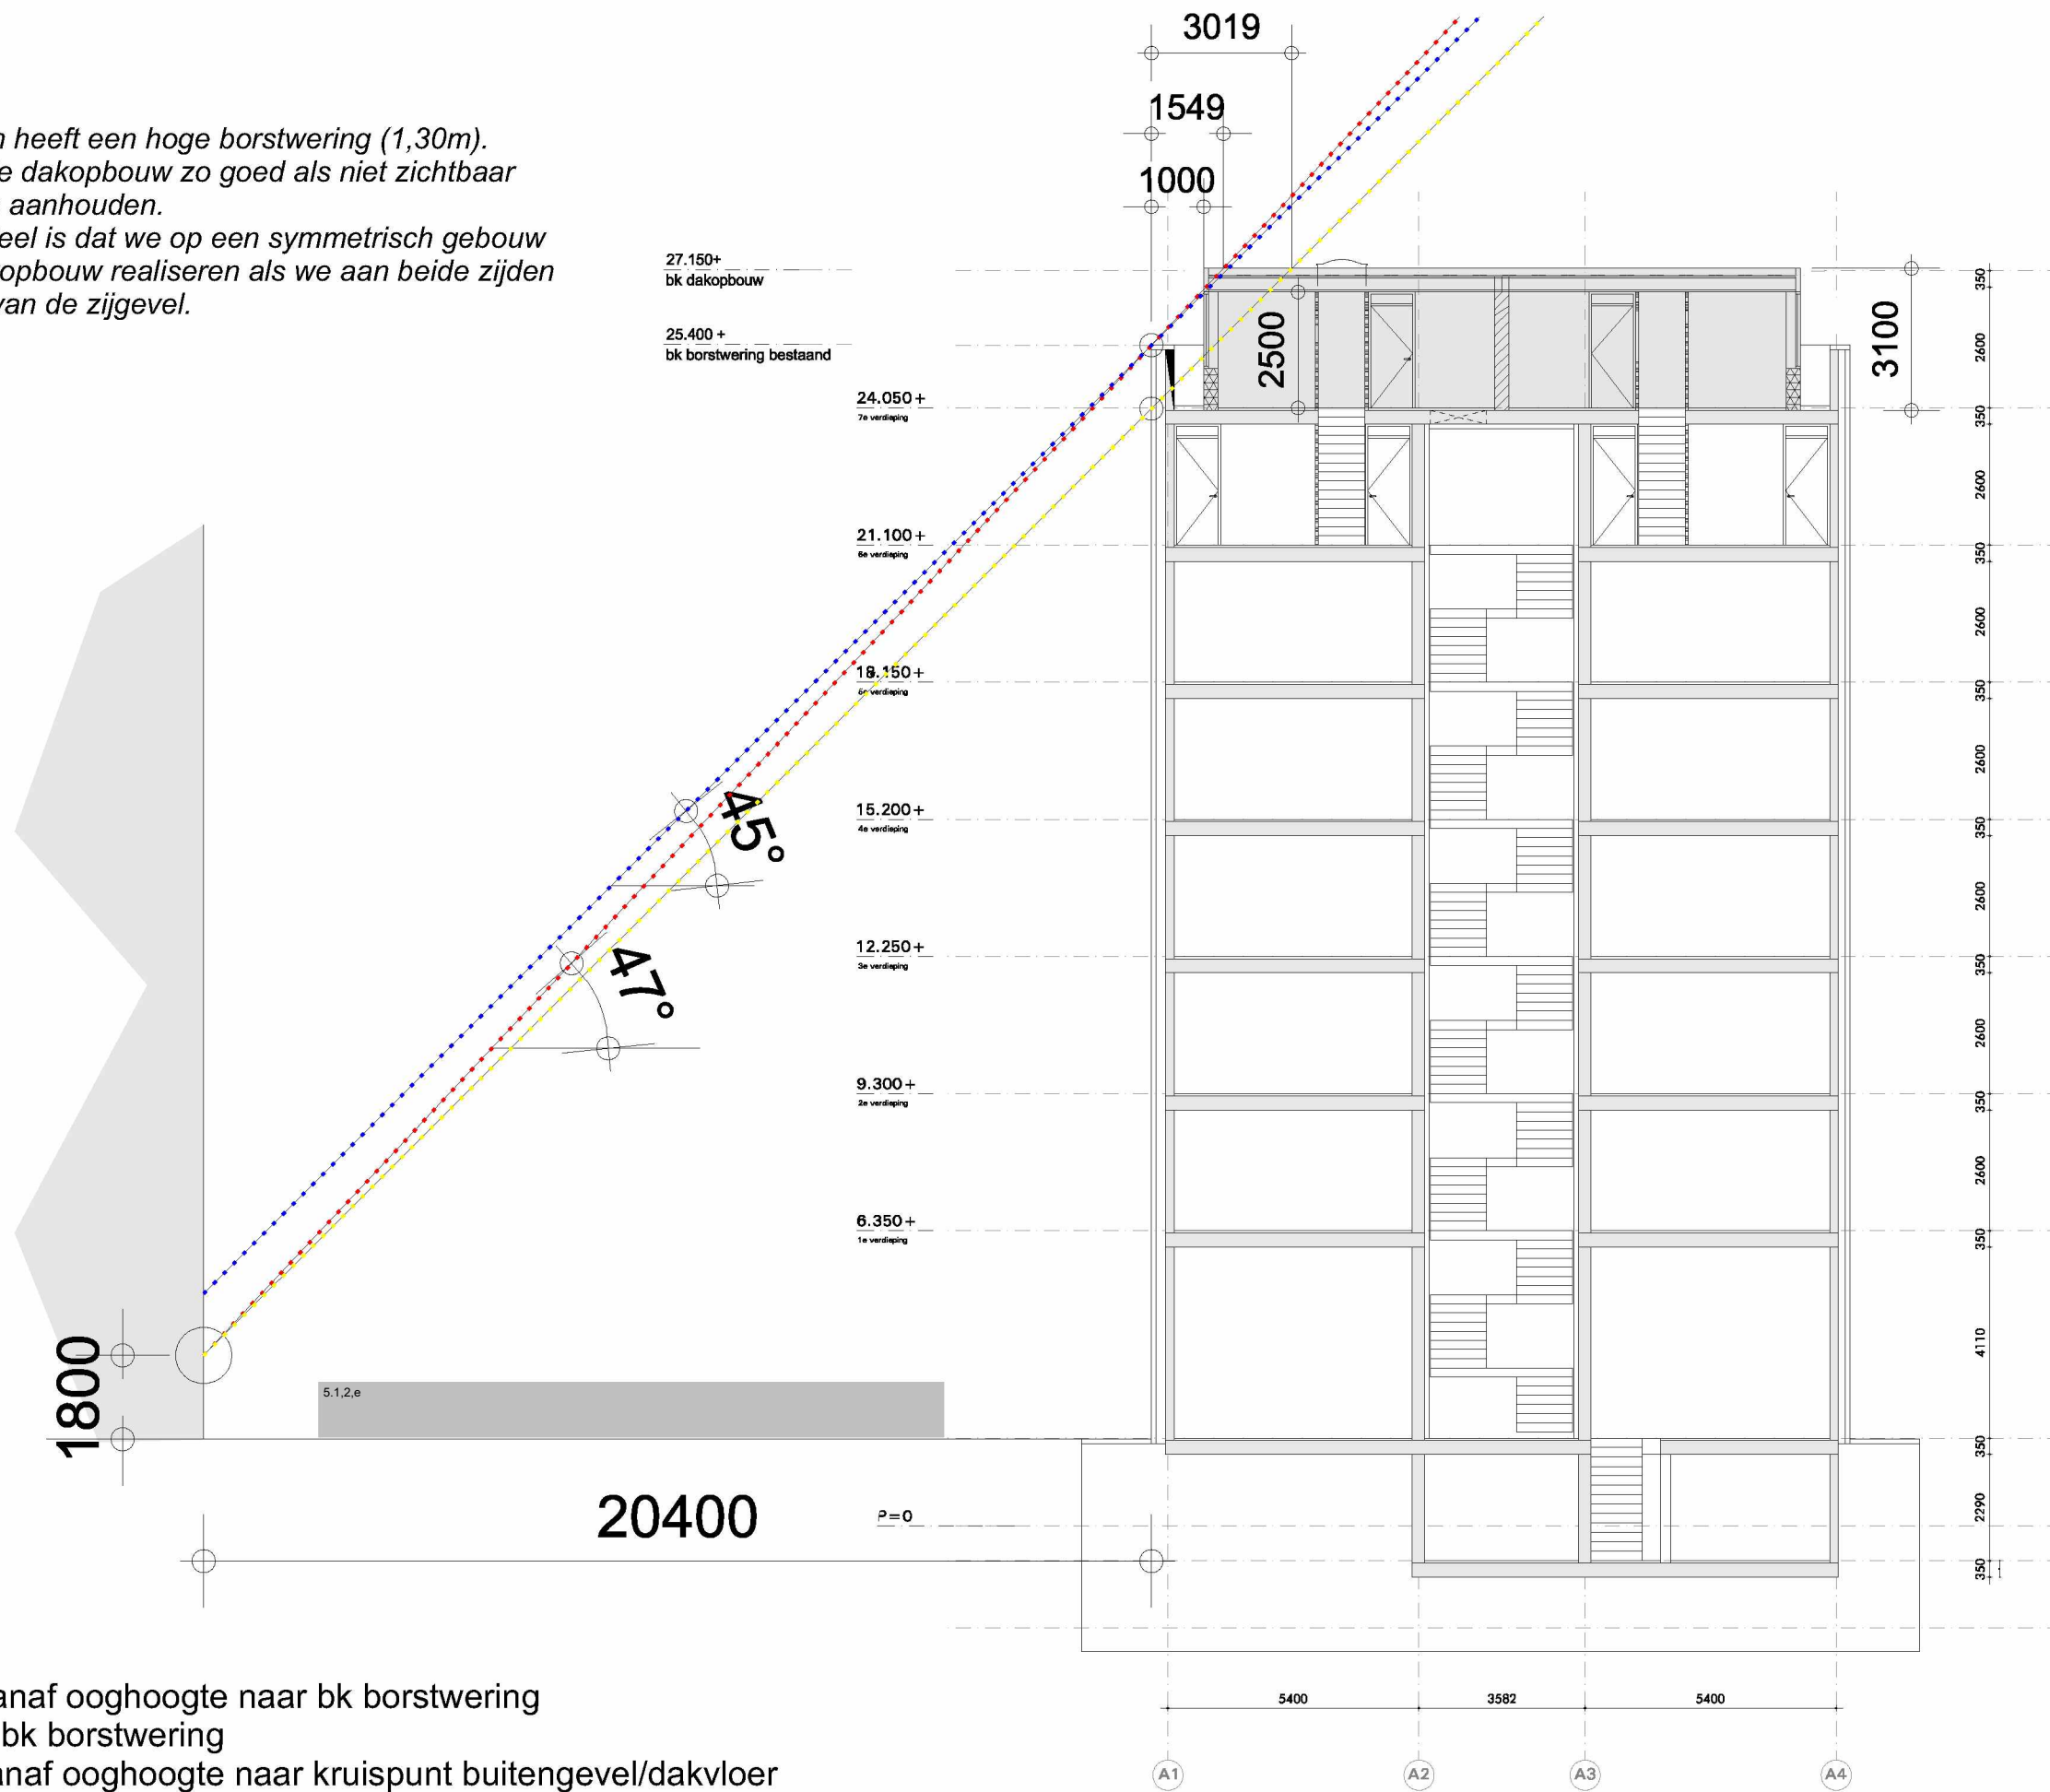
n heeft een hoge borstwering (1,30m).
e dakopbouw zo goed als niet zichtbaar
aanhouden.
eel is dat we op een symmetrisch gebouw
opbouw realiseren als we aan beide zijden
van de zijgevel.

3019
1549
1000

27.150+
bk dakopbouw

25.400 +
bk borstwering bestaand

24.050 +
7e verdieping

21.100 +
6e verdieping

18.150 +
5e verdieping

15.200 +
4e verdieping

12.250 +
3e verdieping

9.300 +
2e verdieping

6.350 +
1e verdieping

P=0

2500
3100

45°
47°

1800
20400
5.1,2,e

350
2600
350
2600
350
2600
350
2600
350
2600
350
2600
350
4110
350
2290
350

5400
3582
5400

A1
A2
A3
A4

anaf ooghoogte naar bk borstwering
bk borstwering
anaf ooghoogte naar kruispunt buitengevel/dakvloer